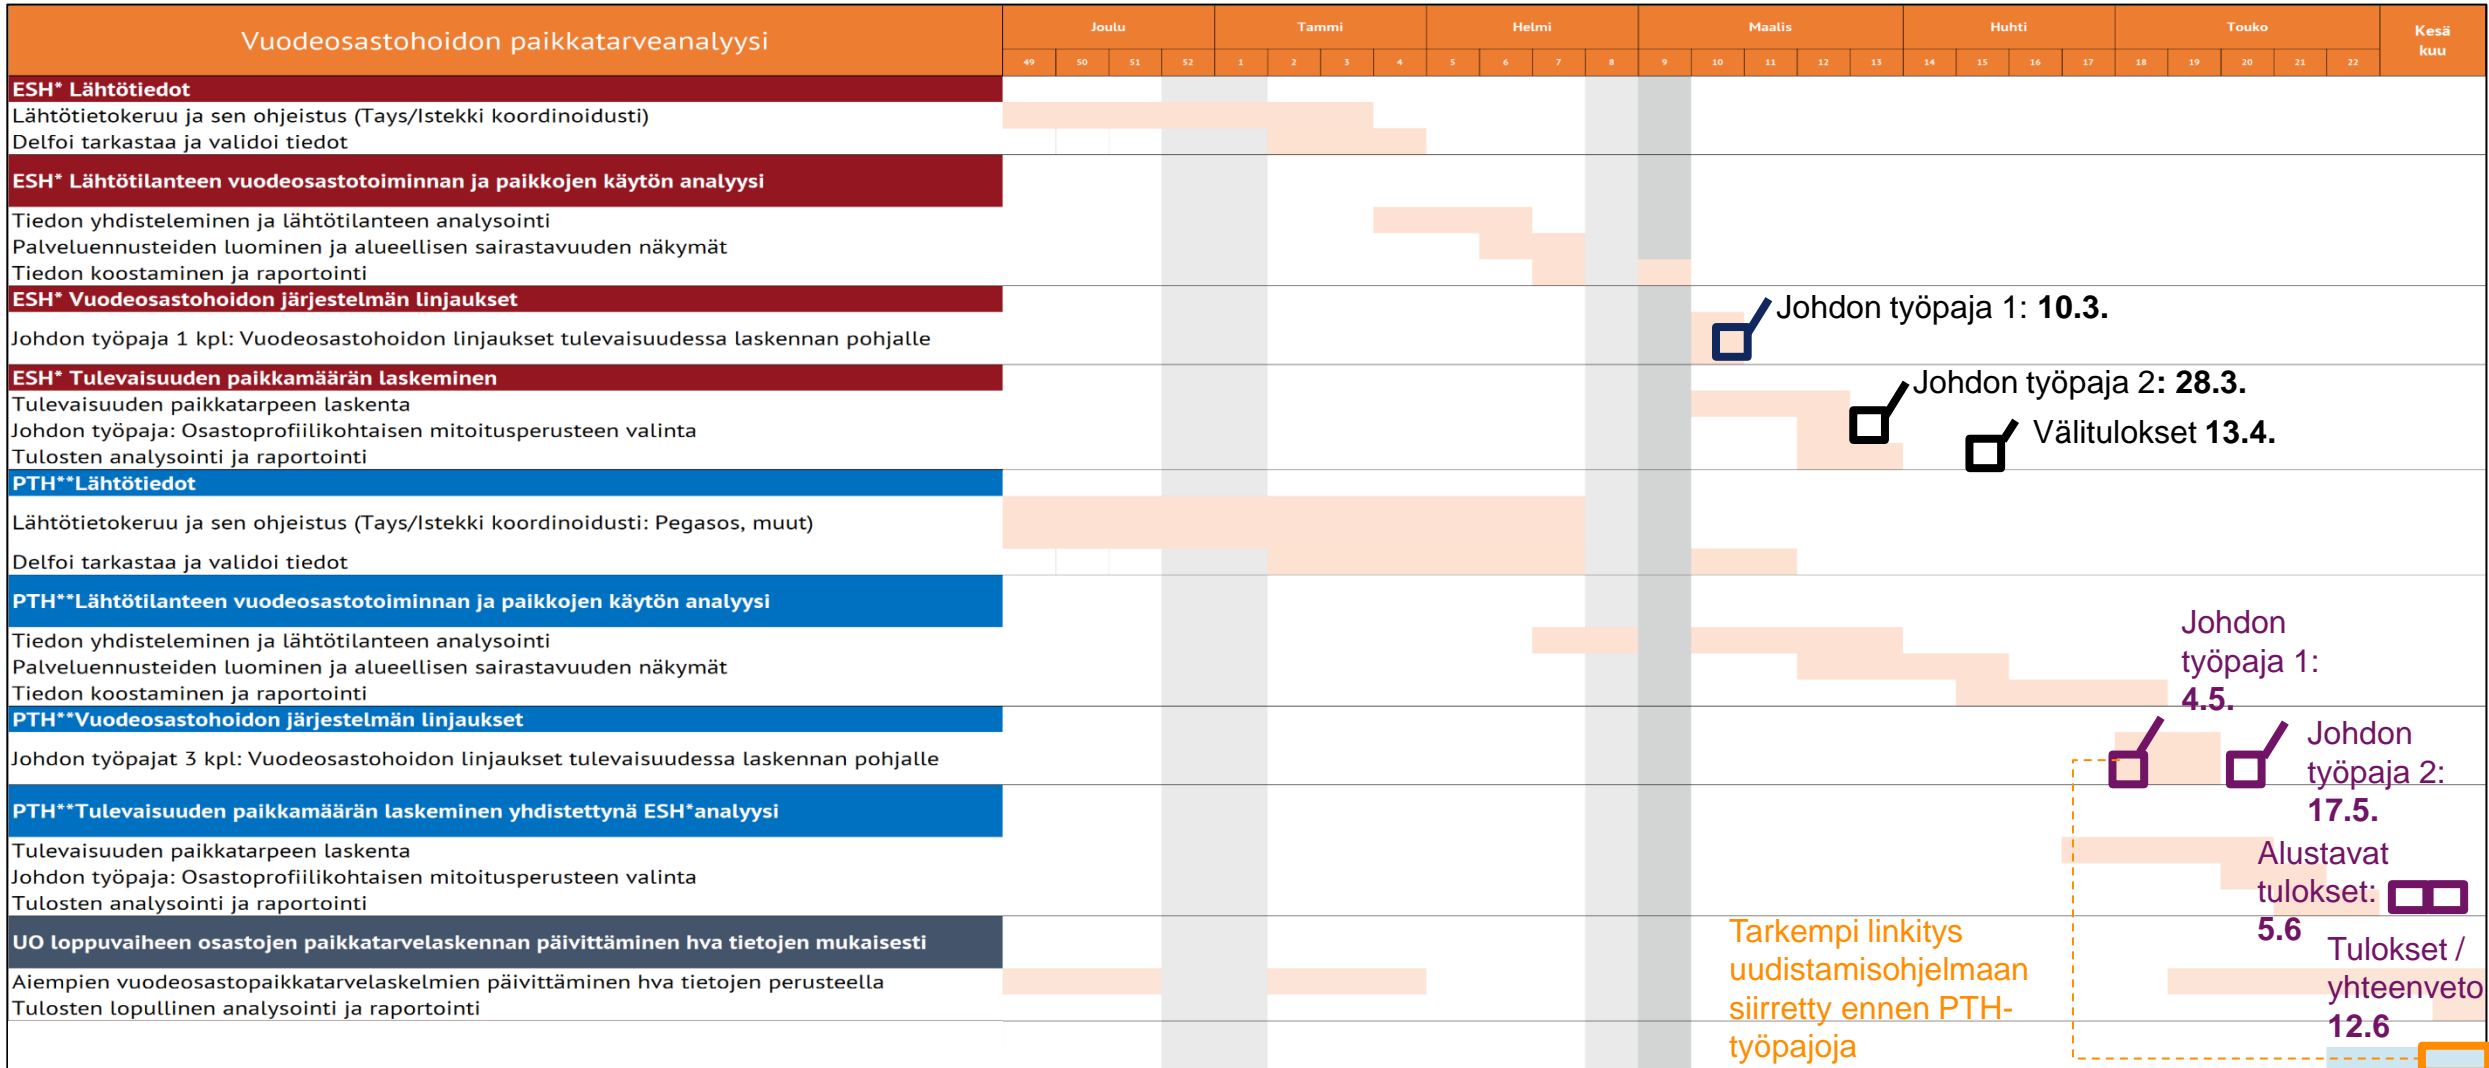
Vuodeosastohoidon paikkatarveanalyysi

| Joulu | | | | Tammi | | | | Helmi | | | | Maalis | | | | | Huhti | | | | Touko | | | | | Kesä kuu |
|---|---|---|---|---|---|---|---|---|---|---|---|---|---|---|---|---|---|---|---|---|---|---|---|---|---|---|
| 49 | 50 | 51 | 52 | 1 | 2 | 3 | 4 | 5 | 6 | 7 | 8 | 9 | 10 | 11 | 12 | 13 | 14 | 15 | 16 | 17 | 18 | 19 | 20 | 21 | 22 | |

ESH* Lähtötiedot
Lähtötietokeruu ja sen ohjeistus (Tays/Istekki koordinoidusti)
Delfoi tarkastaa ja validoi tiedot

ESH* Lähtötilanteen vuodeosastotoiminnan ja paikkojen käytön analyysi
Tiedon yhdisteleminen ja lähtötilanteen analysointi
Palveluennusteiden luominen ja alueellisen sairastavuuden näkymät
Tiedon koostaminen ja raportointi

ESH* Vuodeosastohoidon järjestelmän linjaukset
Johdon työpaja 1 kpl: Vuodeosastohoidon linjaukset tulevaisuudessa laskennan pohjalle

ESH* Tulevaisuuden paikkamäärän laskeminen
Tulevaisuuden paikkatarpeen laskenta
Johdon työpaja: Osastoprofiilikohtaisen mitoitusperusteen valinta
Tulosten analysointi ja raportointi

PTH**Lähtötiedot
Lähtötietokeruu ja sen ohjeistus (Tays/Istekki koordinoidusti: Pegasos, muut)
Delfoi tarkastaa ja validoi tiedot

PTH**Lähtötilanteen vuodeosastotoiminnan ja paikkojen käytön analyysi
Tiedon yhdisteleminen ja lähtötilanteen analysointi
Palveluennusteiden luominen ja alueellisen sairastavuuden näkymät
Tiedon koostaminen ja raportointi

PTH**Vuodeosastohoidon järjestelmän linjaukset
Johdon työpajat 3 kpl: Vuodeosastohoidon linjaukset tulevaisuudessa laskennan pohjalle

PTH**Tulevaisuuden paikkamäärän laskeminen yhdistettynä ESH*analyysi
Tulevaisuuden paikkatarpeen laskenta
Johdon työpaja: Osastoprofiilikohtaisen mitoitusperusteen valinta
Tulosten analysointi ja raportointi

UO loppuvaiheen osastojen paikkatarvelaskennan päivittäminen hva tietojen mukaisesti
Aiempien vuodeosastopaikkatarvelaskelmien päivittäminen hva tietojen perusteella
Tulosten lopullinen analysointi ja raportointi

Johdon työpaja 1: 10.3.
Johdon työpaja 2: 28.3.
Välitulokset 13.4.
Johdon työpaja 1: 4.5.
Johdon työpaja 2: 17.5.
Alustavat tulokset: 5.6
Tulokset / yhteenveto 12.6
Tarkempi linkitys uudistamisohjelmaan siirretty ennen PTH-työpajoja